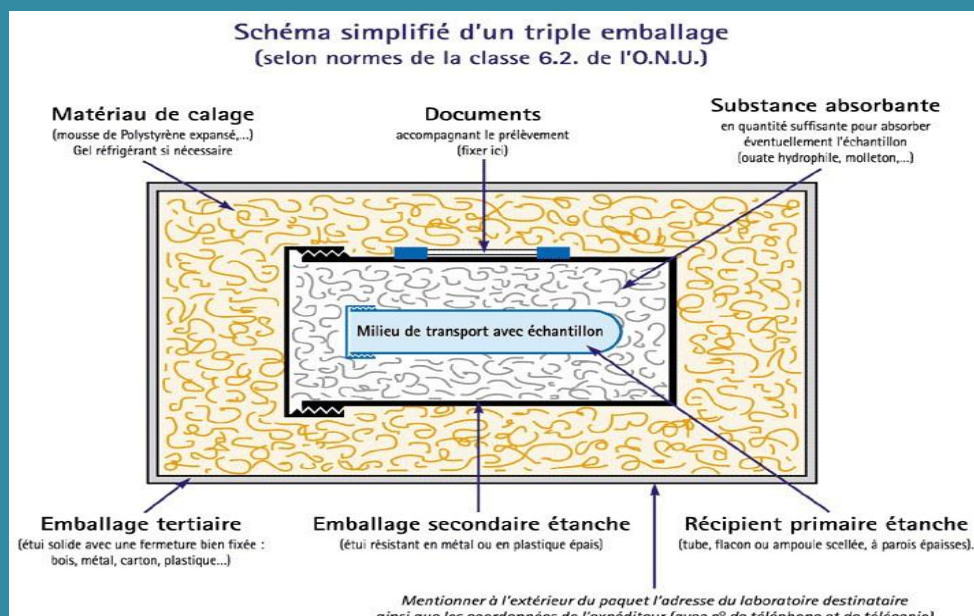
Schéma simplifié d'un triple emballage
(selon normes de la classe 6.2. de l'O.N.U.)

Matériau de calage
(mousse de Polystyrène expansé,...)
Gel réfrigérant si nécessaire

Documents
accompagnant le prélèvement
(fixer ici)

Substance absorbante
en quantité suffisante pour absorber éventuellement l'échantillon
(ouate hydrophile, molleton,...)

Milieu de transport avec échantillon

Emballage tertiaire
(étui solide avec une fermeture bien fixée : bois, métal, carton, plastique...)

Emballage secondaire étanche
(étui résistant en métal ou en plastique épais)

Récipient primaire étanche
(tube, flacon ou ampoule scellée, à parois épaisses).

Mentionner à l'extérieur du paquet l'adresse du laboratoire destinataire
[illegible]